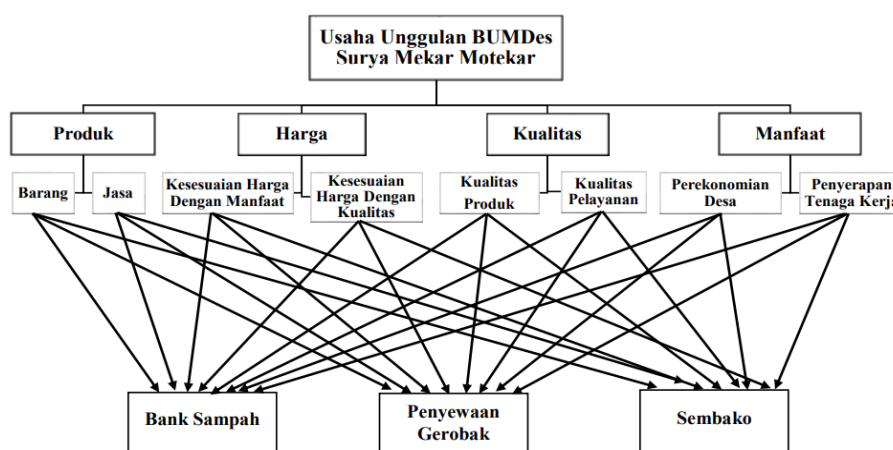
Usaha Unggulan BUMDes Surya Mekar Motekar

Produk

Harga

Kualitas

Manfaat

Barang

Jasa

Kesesuaian Harga Dengan Manfaat

Kesesuaian Harga Dengan Kualitas

Kualitas Produk

Kualitas Pelayanan

Perekonomian Desa

Penyerapan Tenaga Kerja

Bank Sampah

Penyewaan Gerobak

Sembako